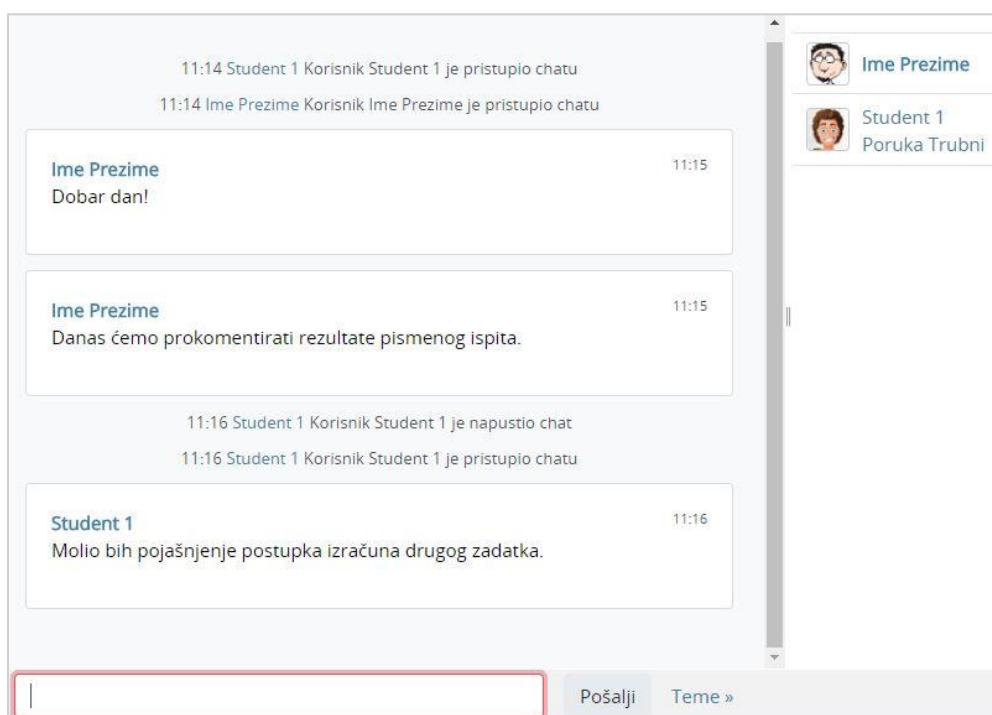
11:14 Student 1 Korisnik Student 1 je pristupio chatu

11:14 Ime Prezime Korisnik Ime Prezime je pristupio chatu

Ime Prezime
11:15
Dobar dan!

Ime Prezime
11:15
Danas ćemo prokomentirati rezultate pismenog ispita.

11:16 Student 1 Korisnik Student 1 je napustio chat

11:16 Student 1 Korisnik Student 1 je pristupio chatu

Student 1
11:16
Molio bih pojašnjenje postupka izračuna drugog zadatka.

Pošalji
Teme »

Ime Prezime

Student 1
Poruka Trubni